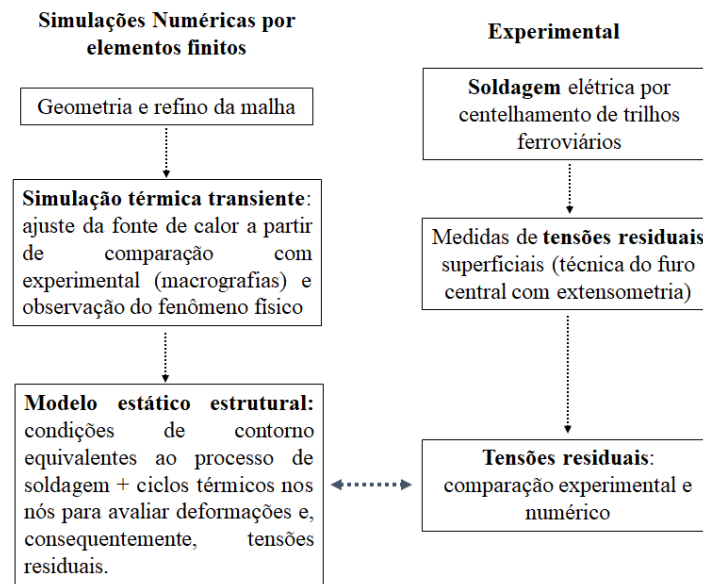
Simulações Numéricas por elementos finitos

Geometria e refino da malha

Simulação térmica transiente: ajuste da fonte de calor a partir de comparação com experimental (macrografias) e observação do fenômeno físico

Modelo estático estrutural: condições de contorno equivalentes ao processo de soldagem + ciclos térmicos nos nós para avaliar deformações e, consequentemente, tensões residuais.

Experimental

Soldagem elétrica por centelhamento de trilhos ferroviários

Medidas de tensões residuais superficiais (técnica do furo central com extensometria)

Tensões residuais: comparação experimental e numérico